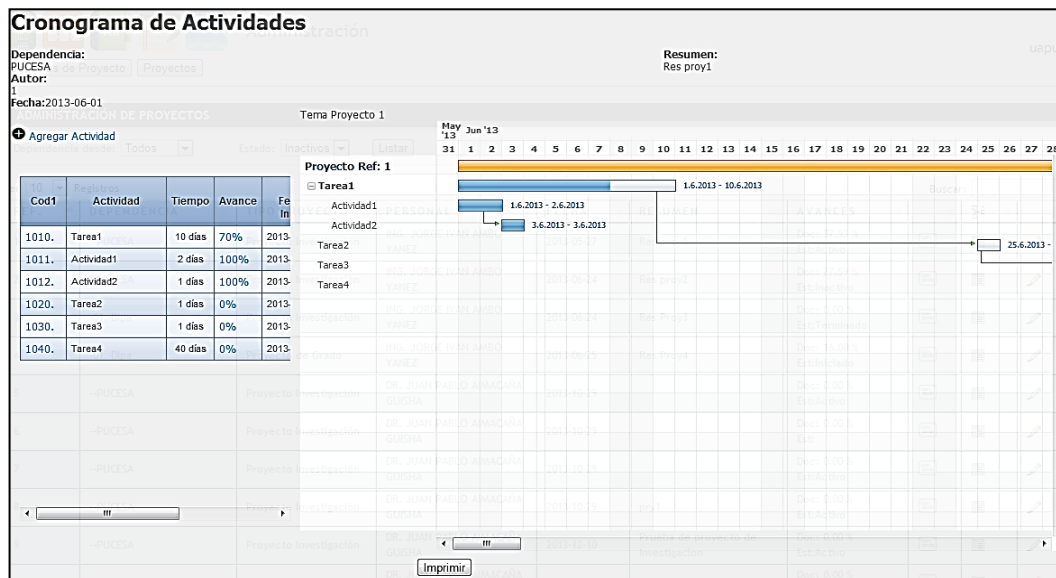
Cronograma de Actividades

Dependencia:
PUCESA
Autor:
1
Fecha:2013-06-01

Resumen:
Res proy1

Tema Proyecto 1

Agregar Actividad

| Cod1 | Actividad | Tiempo | Avance | Fe In |
|---|---|---|---|---|
| 1010. | Tarea1 | 10 días | 70% | 2013- |
| 1011. | Actividad1 | 2 días | 100% | 2013- |
| 1012. | Actividad2 | 1 días | 100% | 2013- |
| 1020. | Tarea2 | 1 días | 0% | 2013- |
| 1030. | Tarea3 | 1 días | 0% | 2013- |
| 1040. | Tarea4 | 40 días | 0% | 2013- |

Proyecto Ref: 1
Tarea1
Actividad1
Actividad2
Tarea2
Tarea3
Tarea4

May '13 Jun '13
31 1 2 3 4 5 6 7 8 9 10 11 12 13 14 15 16 17 18 19 20 21 22 23 24 25 26 27 28

1.6.2013 - 10.6.2013
1.6.2013 - 2.6.2013
3.6.2013 - 3.6.2013
25.6.2013 -

Imprimir